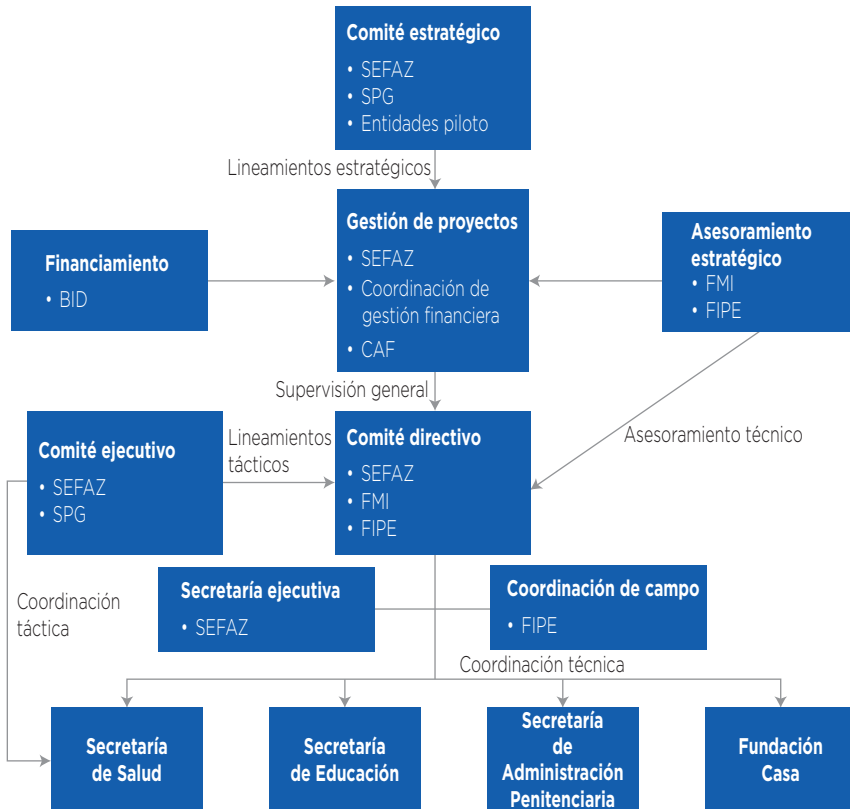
Comité estratégico
• SEFAZ
• SPG
• Entidades piloto

Lineamientos estratégicos

Financiamiento
• BID

Gestión de proyectos
• SEFAZ
• Coordinación de gestión financiera
• CAF

Asesoramiento estratégico
• FMI
• FIPE

Supervisión general

Comité ejecutivo
• SEFAZ
• SPG

Lineamientos tácticos

Comité directivo
• SEFAZ
• FMI
• FIPE

Asesoramiento técnico

Coordinación táctica

Secretaría ejecutiva
• SEFAZ

Coordinación de campo
• FIPE

Coordinación técnica

Secretaría de Salud

Secretaría de Educación

Secretaría de Administración Penitenciaria

Fundación Casa